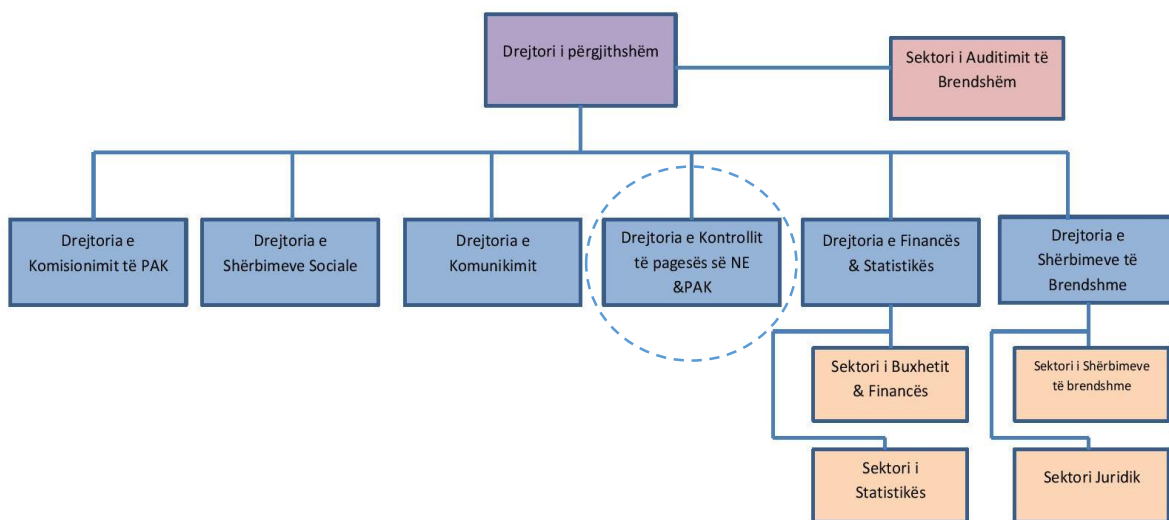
Drejtori i përgjithshëm

Sektori i Auditimit të Brendshëm

Drejtoria e Komisionimit të PAK

Drejtoria e Shërbimeve Sociale

Drejtoria e Komunikimit

Drejtoria e Kontrollit të pagesës së NE &PAK

Drejtoria e Financës & Statistikës

Drejtoria e Shërbimeve të Brendshme

Sektori i Buxhetit & Financës

Sektori i Statistikës

Sektori i Shërbimeve të brendshme

Sektori Juridik